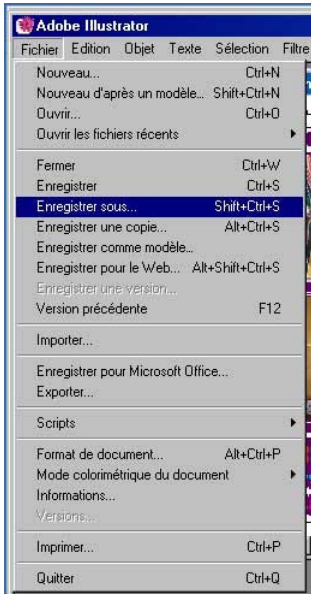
Adobe Illustrator
Fichier Edition Objet Texte Sélection Filtre

Nouveau... Ctrl+N
Nouveau d'après un modèle... Shift+Ctrl+N
Ouvrir... Ctrl+O
Ouvrir les fichiers récents

Fermer Ctrl+W
Enregistrer Ctrl+S
Enregistrer sous... Shift+Ctrl+S
Enregistrer une copie... Alt+Ctrl+S
Enregistrer comme modèle...
Enregistrer pour le Web... Alt+Shift+Ctrl+S
Enregistrer une version...
Version précédente F12

Importer...

Enregistrer pour Microsoft Office...
Exporter...

Scripts

Format de document... Alt+Ctrl+P
Mode colorimétrique du document
Informations...
Versions...

Imprimer... Ctrl+P

Quitter Ctrl+Q